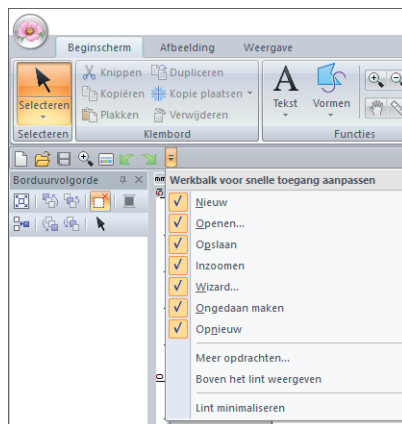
Beginscherm
Afbeelding
Weergave
Selecteren
Selecteren
Knippen
Kopiëren
Plakken
Dupliceren
Kopie plaatsen
Verwijderen
Klembord
Tekst
Vormen
Functies
Borduurvolgorde
Werkbalk voor snelle toegang aanpassen
Nieuw
Openen...
Opslaan
Inzoomen
Wizard...
Ongedaan maken
Opnieuw
Meer opdrachten...
Boven het lint weergeven
Lint minimaliseren